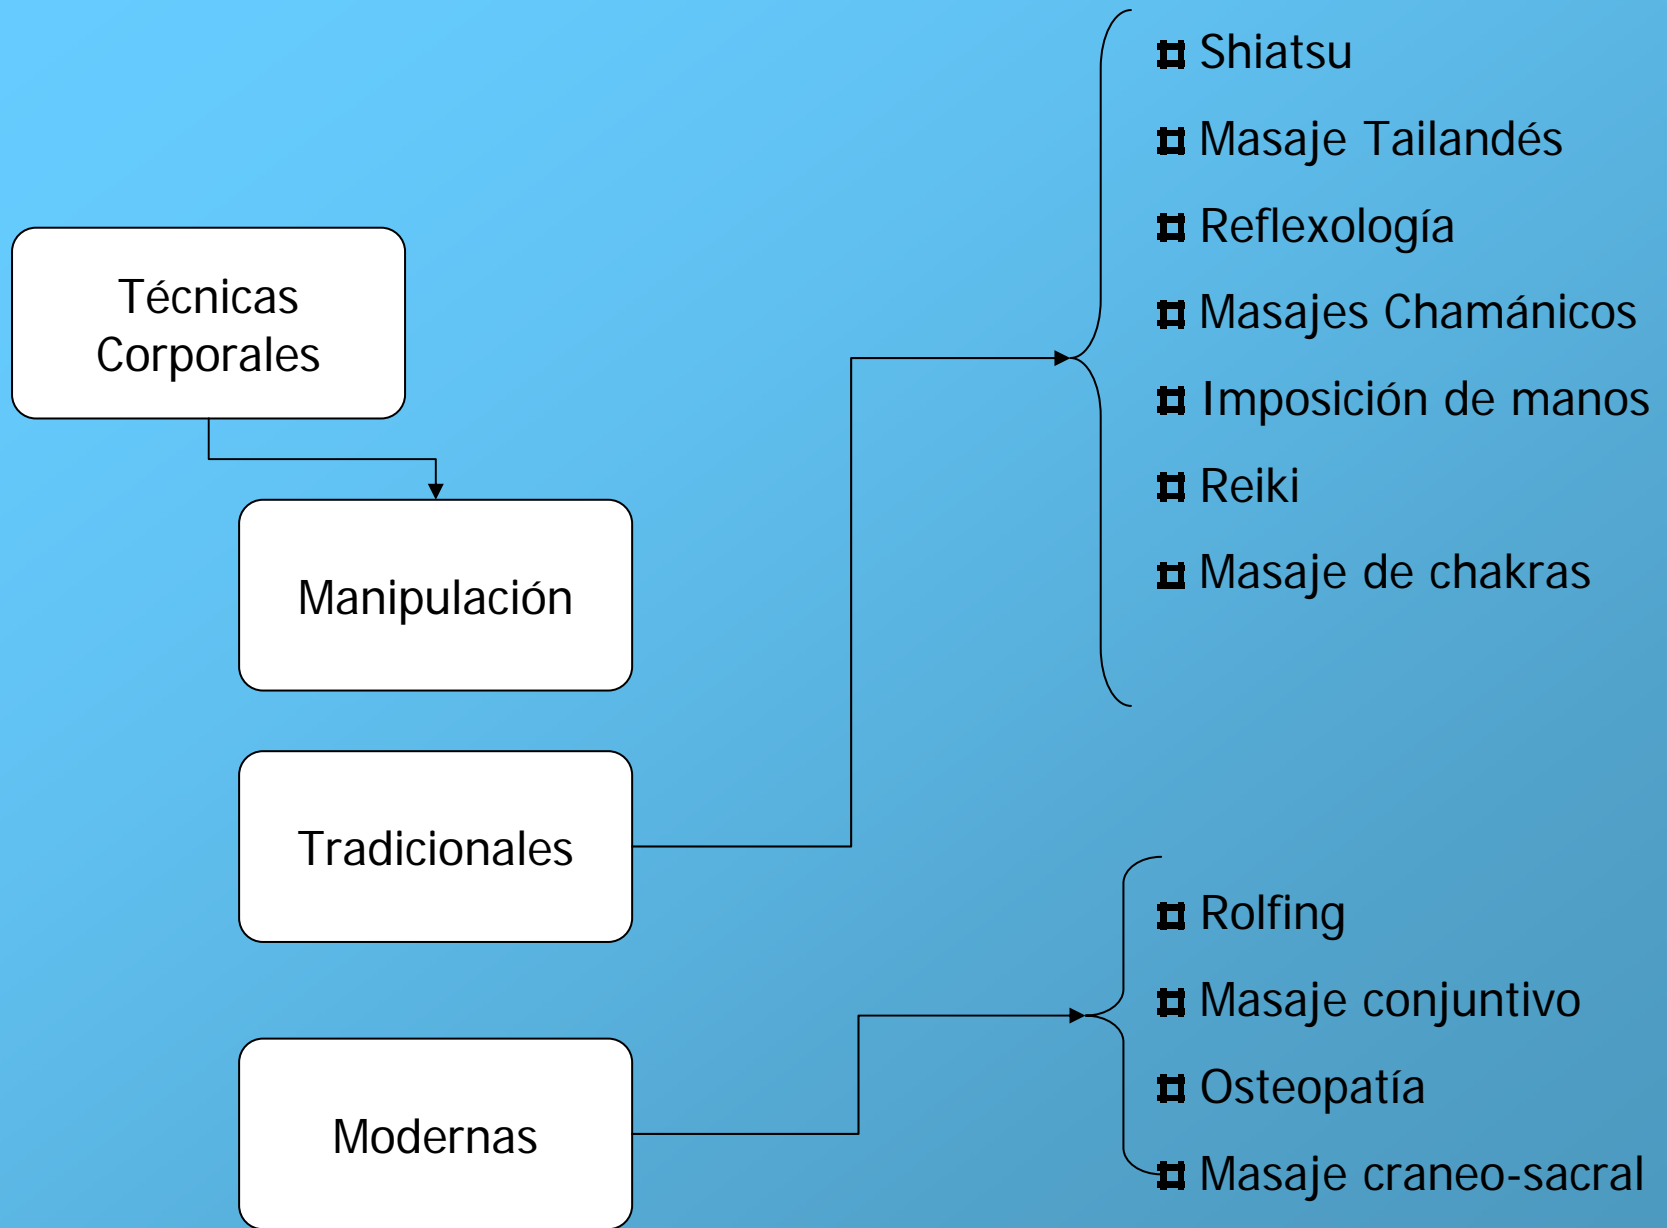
Técnicas Corporales

Manipulación

Tradicionales

Modernas

Shiatsu
Masaje Tailandés
Reflexología
Masajes Chamánicos
Imposición de manos
Reiki
Masaje de chakras

Rolfing
Masaje conjuntivo
Osteopatía
Masaje craneo-sacral